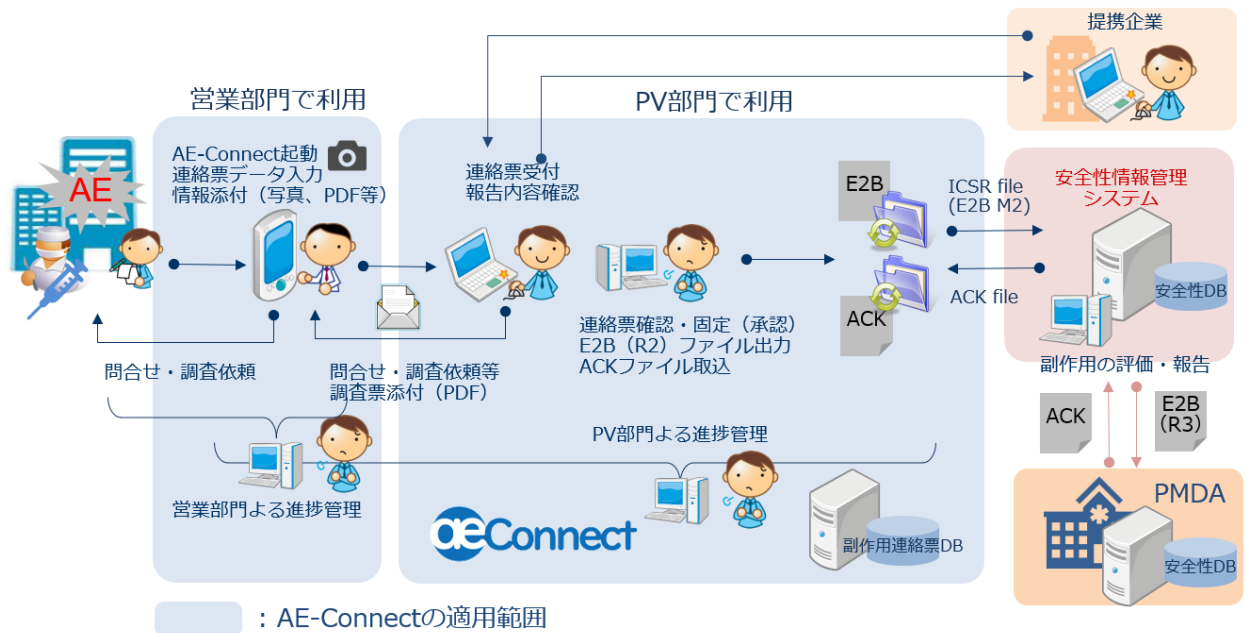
提携企業

営業部門で利用

PV部門で利用

AE

AE-Connect起動
連絡票データ入力
情報添付（写真、PDF等）

連絡票受付
報告内容確認

E2B

ICSR file
(E2B M2)

安全性情報管理
システム

安全性DB

ACK

ACK file

連絡票確認・固定（承認）
E2B（R2）ファイル出力
ACKファイル取込

副作用の評価・報告

問合せ・調査依頼

問合せ・調査依頼等
調査票添付（PDF）

PV部門よる進捗管理

ACK

E2B
(R3)

営業部門よる進捗管理

aeConnect

副作用連絡票DB

PMDA

安全性DB

：AE-Connectの適用範囲